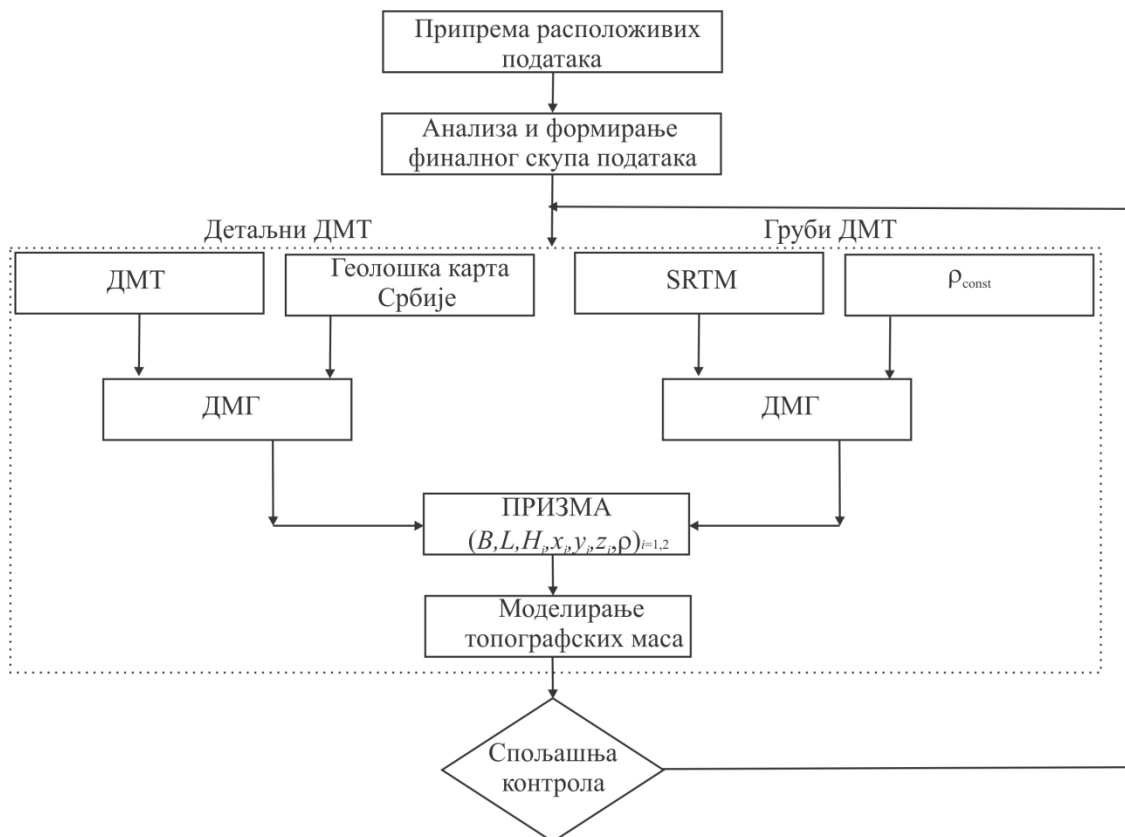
Припрема расположивих података

Анализа и формирање финалног скупа података

Детаљни ДМТ

Груби ДМТ

ДМТ

Геолошка карта Србије

SRTM

$\rho_{const}$

ДМГ

ДМГ

ПРИЗМА $(B,L,H_i,x_i,y_i,z_i,\rho)_{i=1,2}$

Моделирање топографских маса

Спољашња контрола